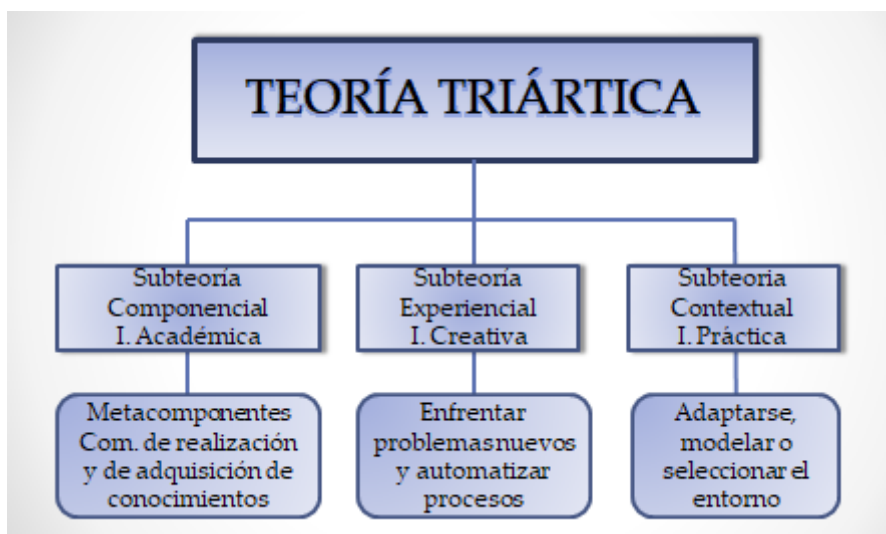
TEORÍA TRIÁRTICA

Subteoría Componencial I. Académica

Subteoría Experiencial I. Creativa

Subteoría Contextual I. Práctica

Metacomponentes Com. de realización y de adquisición de conocimientos

Enfrentar problemasnuevos y automatizar procesos

Adaptarse, modelar o seleccionar el entorno